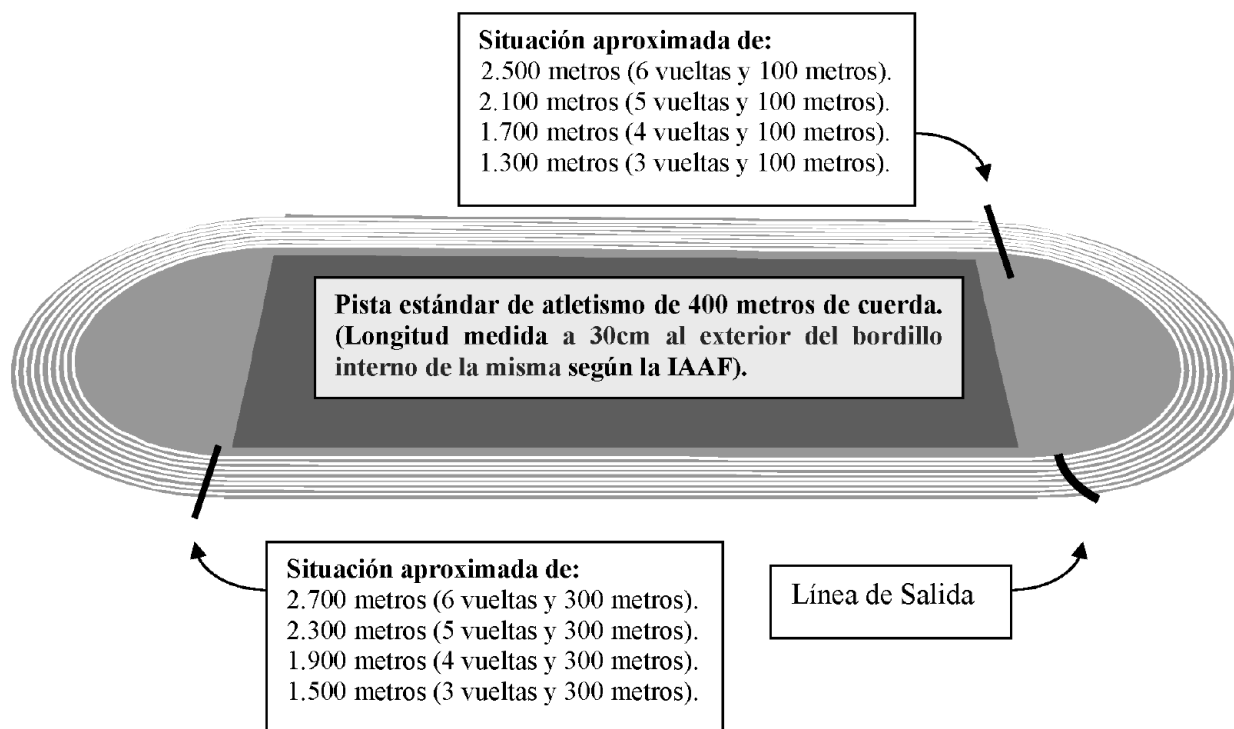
Situación aproximada de:
2.500 metros (6 vueltas y 100 metros).
2.100 metros (5 vueltas y 100 metros).
1.700 metros (4 vueltas y 100 metros).
1.300 metros (3 vueltas y 100 metros).

Pista estándar de atletismo de 400 metros de cuerda. (Longitud medida a 30cm al exterior del bordillo interno de la misma según la IAAF).

Situación aproximada de:
2.700 metros (6 vueltas y 300 metros).
2.300 metros (5 vueltas y 300 metros).
1.900 metros (4 vueltas y 300 metros).
1.500 metros (3 vueltas y 300 metros).

Línea de Salida